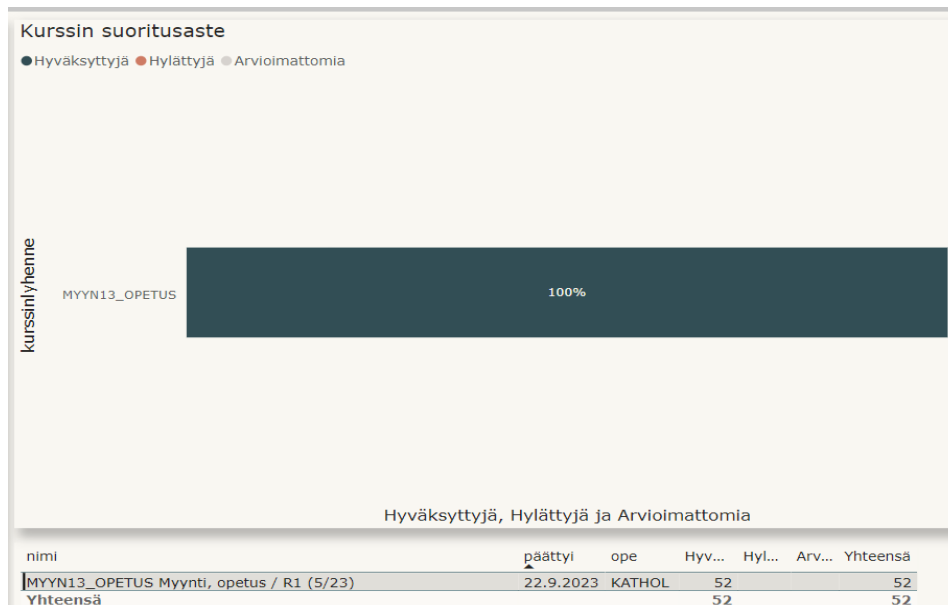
Kurssin suoritusaste

● Hyväksyttyjä ● Hylättyjä ● Arvioimattomia

kurssinlyhenne

MYYN13_OPETUS

100%

Hyväksyttyjä, Hylättyjä ja Arvioimattomia

| nimi | päättyi | ope | Hyv... | Hyl... | Arv... | Yhteensä |
|---|---|---|---|---|---|---|
| MYYN13_OPETUS Myynti, opetus / R1 (5/23) | 22.9.2023 | KATHOL | 52 | | | 52 |
| Yhteensä | | | 52 | | | 52 |